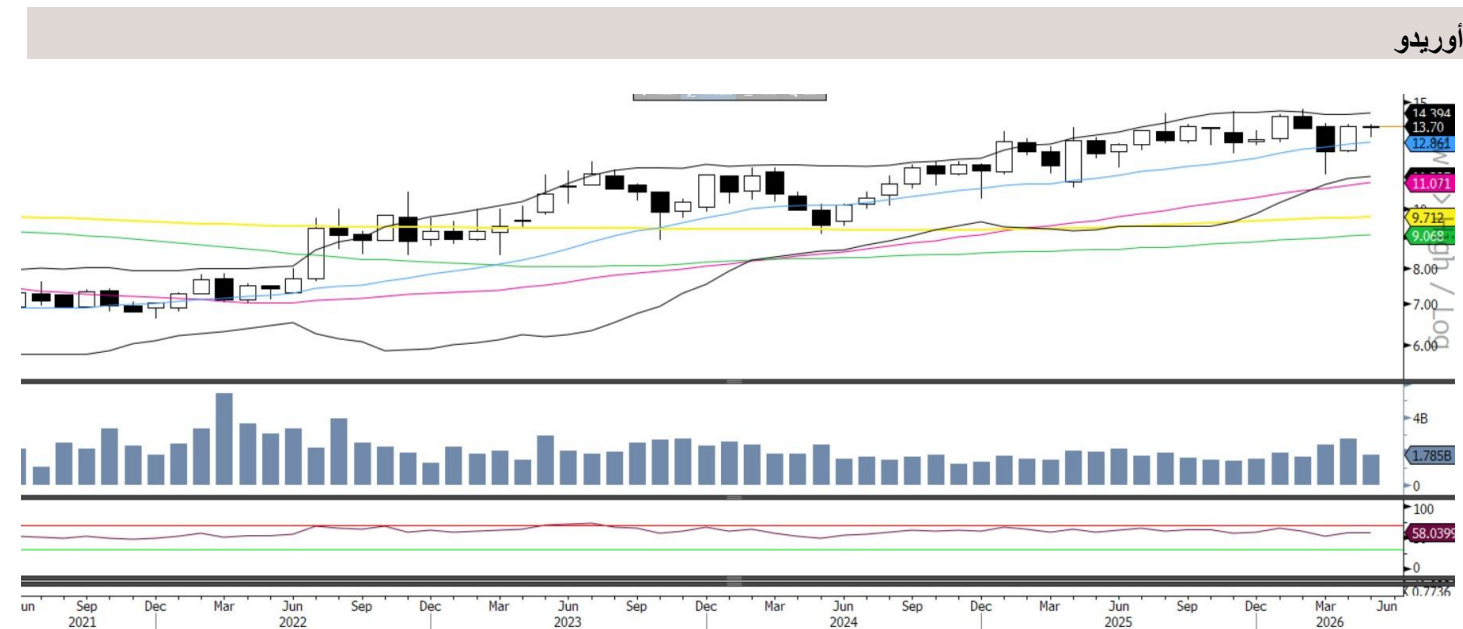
أوريدو

15
14.394
13.70
12.861
11.071
9.712
9.068
8.00
7.00
6.00

Log / High

4B
1.785B
0

100
58.0399
0
0.7736

Jun Sep Dec Mar Jun Sep Dec Mar Jun Sep Dec Mar Jun Sep Dec Mar Jun Sep Dec Mar Jun Sep Dec Mar Jun
2021 2022 2023 2024 2025 2026